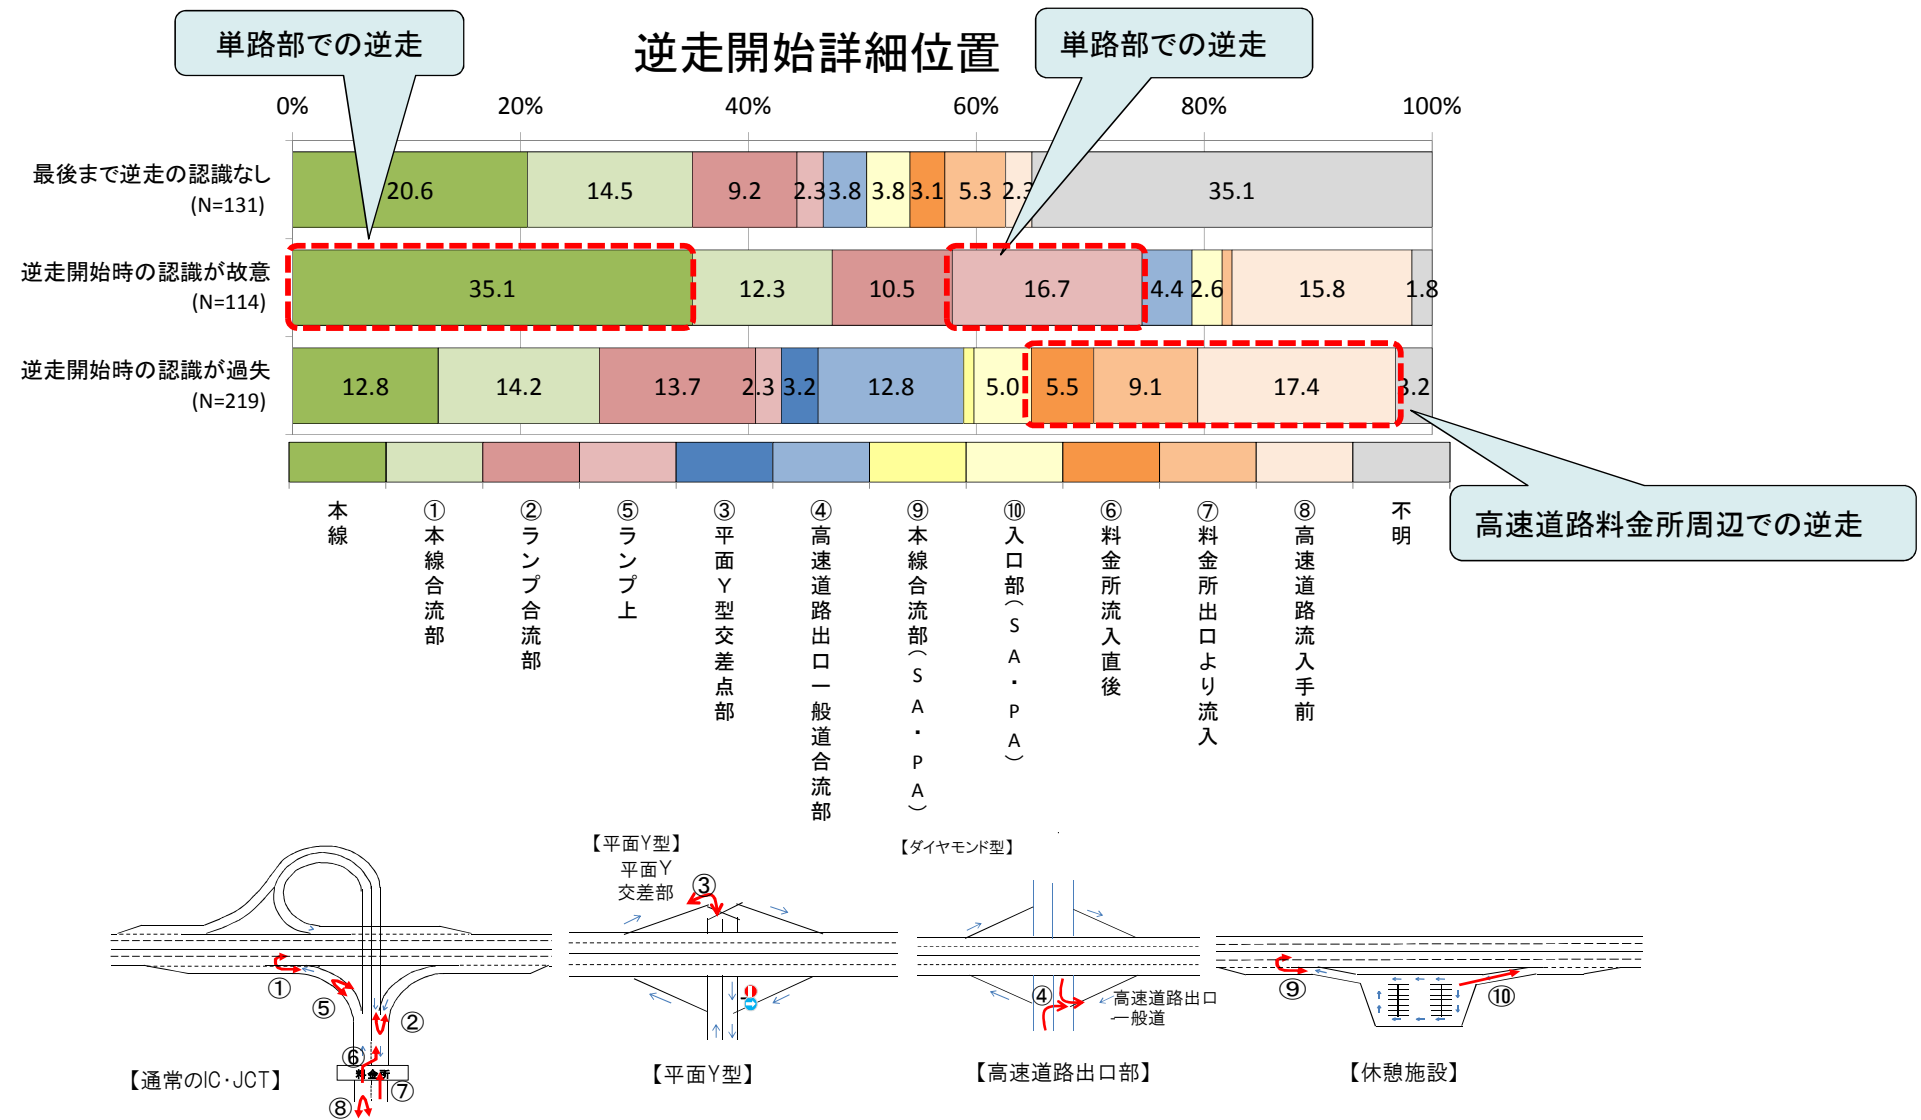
単路部での逆走

逆走開始詳細位置

単路部での逆走

0% 20% 40% 60% 80% 100%

最後まで逆走の認識なし (N=131)
20.6 14.5 9.2 2.3 3.8 3.8 3.1 5.3 2.3 35.1

逆走開始時の認識が故意 (N=114)
35.1 12.3 10.5 16.7 4.4 2.6 15.8 1.8

逆走開始時の認識が過失 (N=219)
12.8 14.2 13.7 2.3 3.2 12.8 5.0 5.5 9.1 17.4 3.2

本線
①本線合流部
②ランプ合流部
⑤ランプ上
③平面Y型交差点部
④高速道路出口一般道合流部
⑨本線合流部（SA・PA）
⑩入口部（SA・PA）
⑥料金所流入直後
⑦料金所出口より流入
⑧高速道路流入手前
不明

高速道路料金所周辺での逆走

①
⑤
②
⑥
料金所
⑦
⑧
【通常のIC・JCT】

【平面Y型】
平面Y交差部
③
【平面Y型】

【ダイヤモンド型】
④
高速道路出口
一般道
【高速道路出口部】

⑨
⑩
【休憩施設】